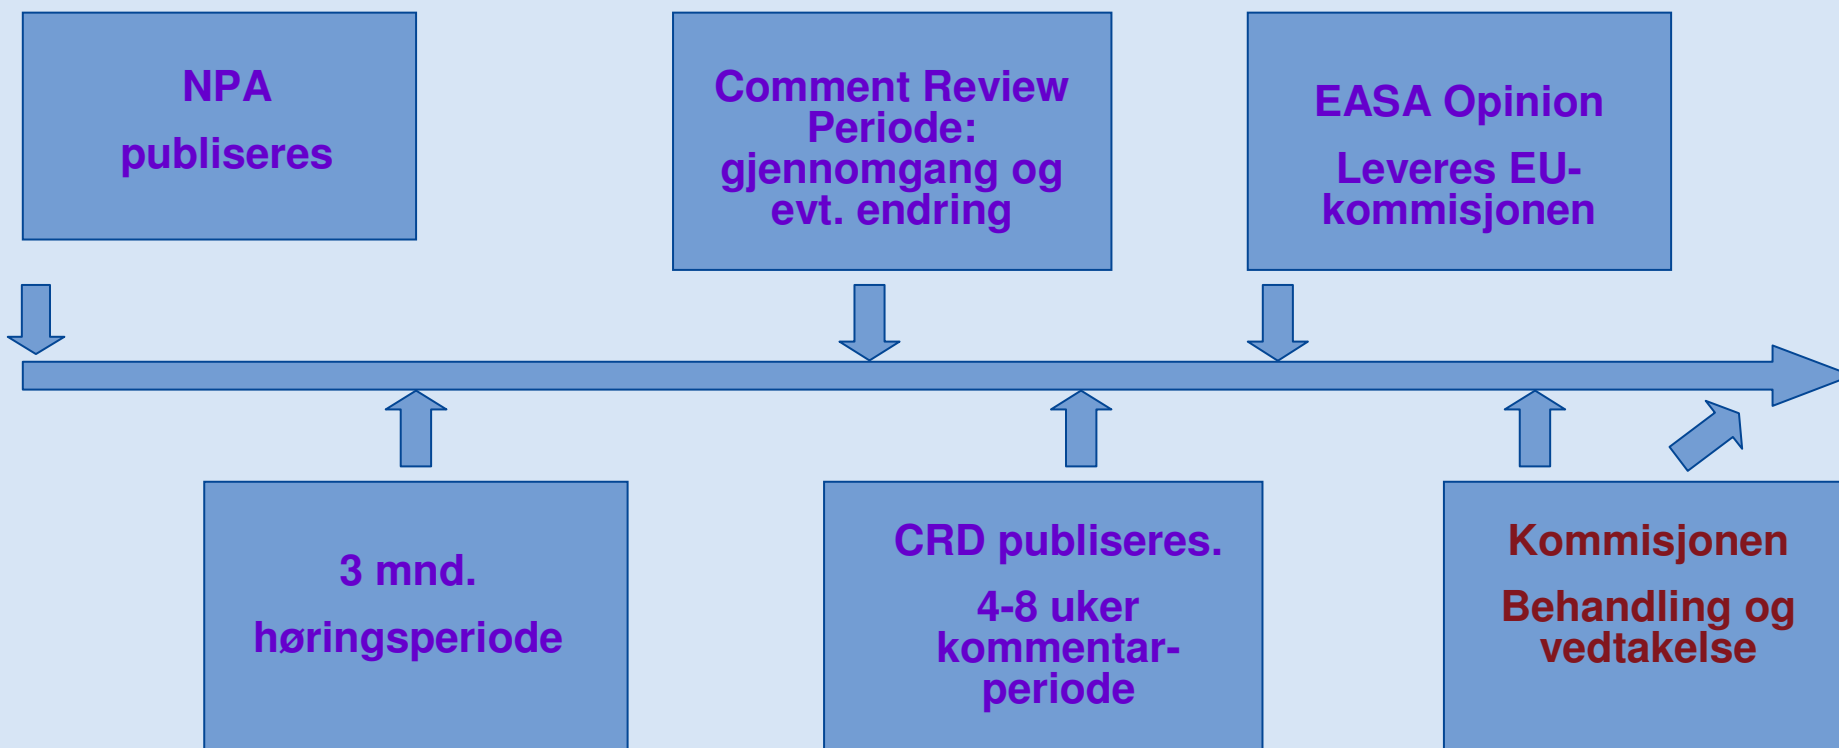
NPA

publiseres

Comment Review Periode: gjennomgang og evt. endring

EASA Opinion

Leveres EU-kommisjonen

3 mnd.

høringsperiode

CRD publiseres.

4-8 uker kommentar-periode

Kommisjonen

Behandling og vedtakelse